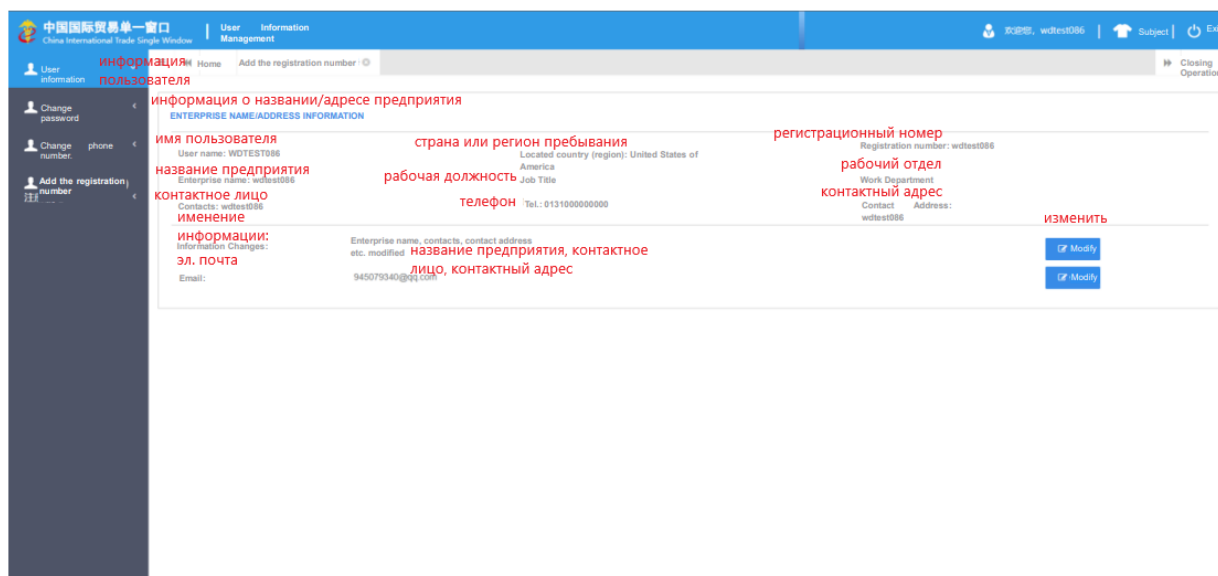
中国国际贸易单一窗口
China International Trade Single Window

User Information Management

欢迎您，wdtest086 | Subject | Ex

User information
информация пользователя

Home | Add the registration number

Closing Operation

Change password

Change phone number.

Add the registration number

информация о названии/адресе предприятия
ENTERPRISE NAME/ADDRESS INFORMATION

имя пользователя
User name: WDTEST086

страна или регион пребывания
Located country (region): United States of America

регистрационный номер
Registration number: wdtest086

название предприятия
Enterprise name: wdtest086

рабочая должность
Job Title

рабочий отдел
Work Department

контактное лицо
Contacts: wdtest086

телефон
Tel.: 0131000000000

контактный адрес
Contact Address: wdtest086

изменение информации:
Information Changes:

Enterprise name, contacts, contact address etc. modified

название предприятия, контактное лицо, контактный адрес

изменить
Modify

эл. почта
Email:

945079340@qq.com

Modify